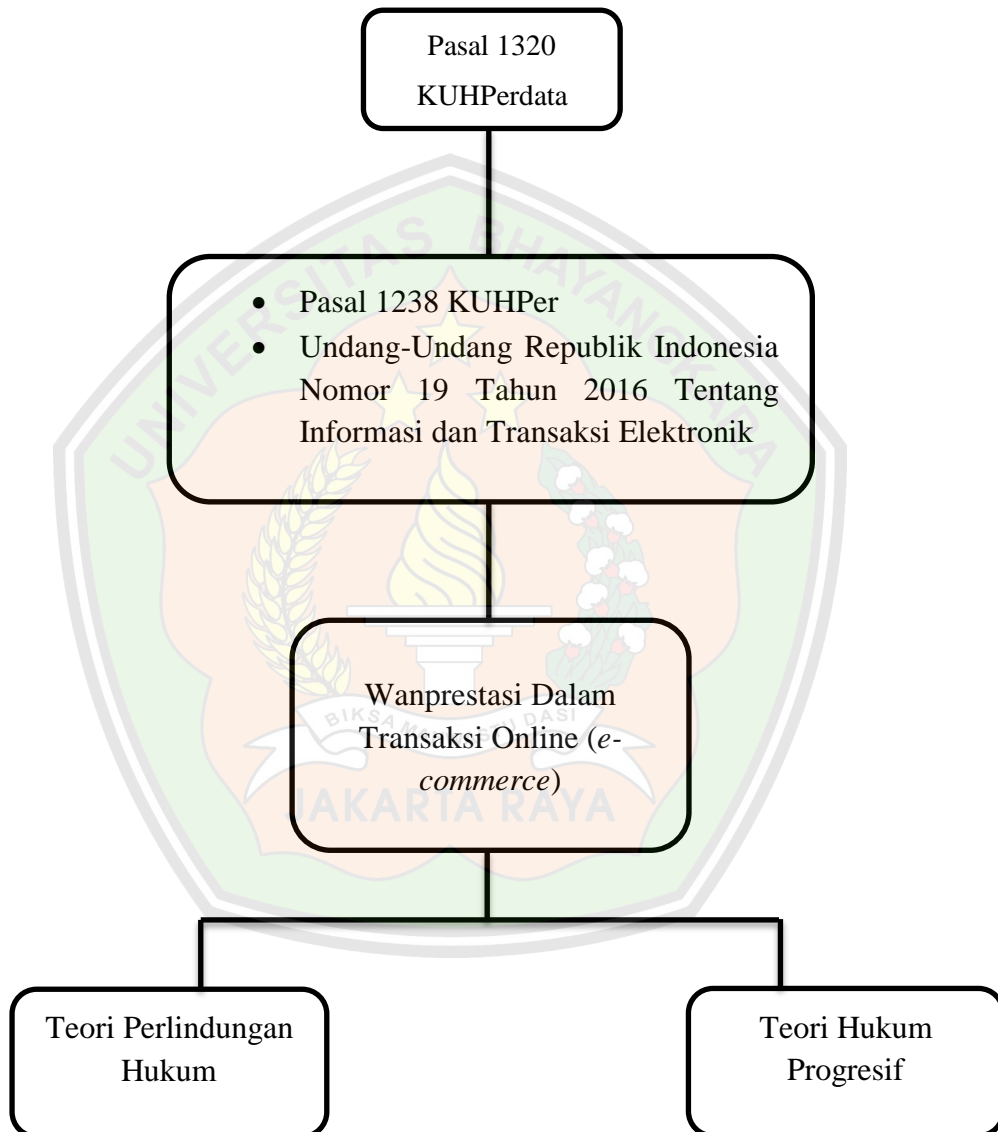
Pasal 1320 KUHPerdata

- Pasal 1238 KUHPer
- Undang-Undang Republik Indonesia Nomor 19 Tahun 2016 Tentang Informasi dan Transaksi Elektronik

Wanprestasi Dalam Transaksi Online (e-commerce)

Teori Perlindungan Hukum

Teori Hukum Progresif

UNIVERSITAS BHAYANGKARA
BIKSA MAHARDIKA DASI
JAKARTA RAYA